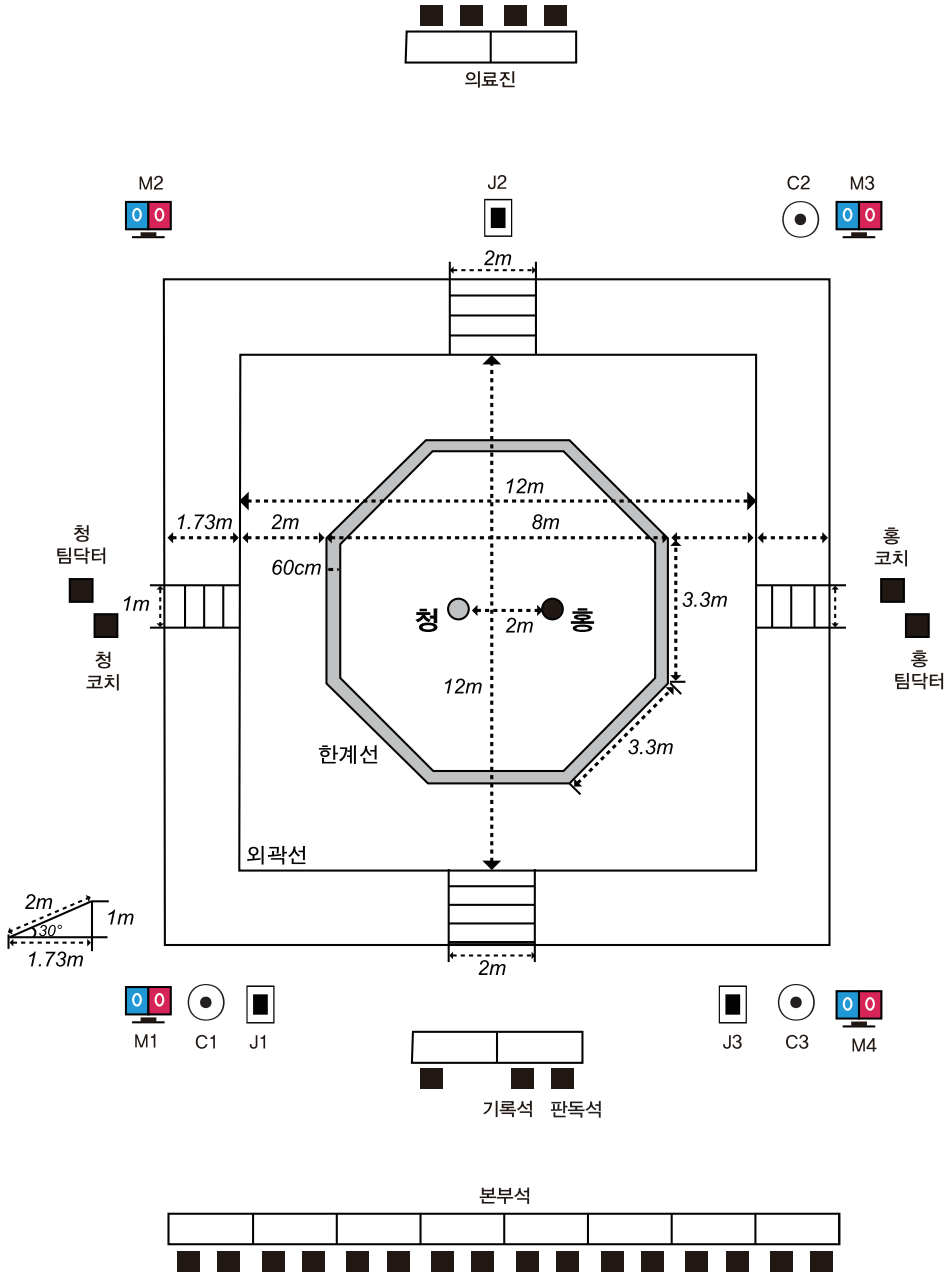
의료진

M2

J2

C2

M3

0 0

0 0

2m

12m

1.73m

2m

8m

청
팀닥터

60cm

홍
코치

1m

3.3m

청

2m

홍

청
코치

홍
팀닥터

12m

3.3m

한계선

외곽선

2m

1m

30°

1.73m

2m

0 0

0 0

M1

C1

J1

J3

C3

M4

기록석

판독석

본부석